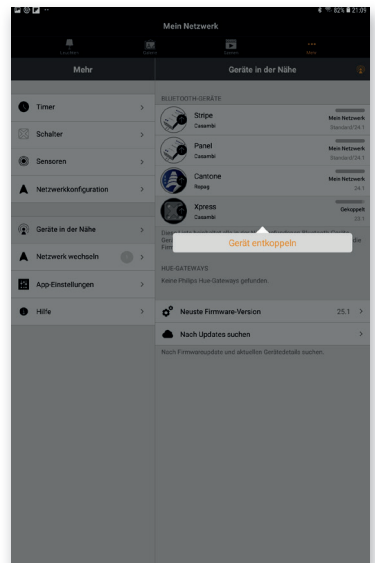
82% 21:09

Mein Netzwerk

Leuchten Gruppen Szenen Mehr

Mehr

Geräte in der Nähe

Timer

Schalter

Sensoren

Netzwerkkonfiguration

Geräte in der Nähe

Netzwerk wechseln

App-Einstellungen

Hilfe

BLUETOOTH-GERÄTE

Stripe
Casambi
Mein Netzwerk
Standard 24.1

Panel
Casambi
Mein Netzwerk
Standard 24.1

Cantone
Ropag
Mein Netzwerk
24.1

Xpress
Casambi
Gekoppelt
24.1

Gerät entkoppeln

Diese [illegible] Bluetooth-Geräte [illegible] die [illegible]

HUE-GATEWAYS

Keine Philips Hue-Gateways gefunden.

Neuste Firmware-Version 25.1

Nach Updates suchen

Nach Firmwareupdate und aktuellen Gerätedetails suchen.